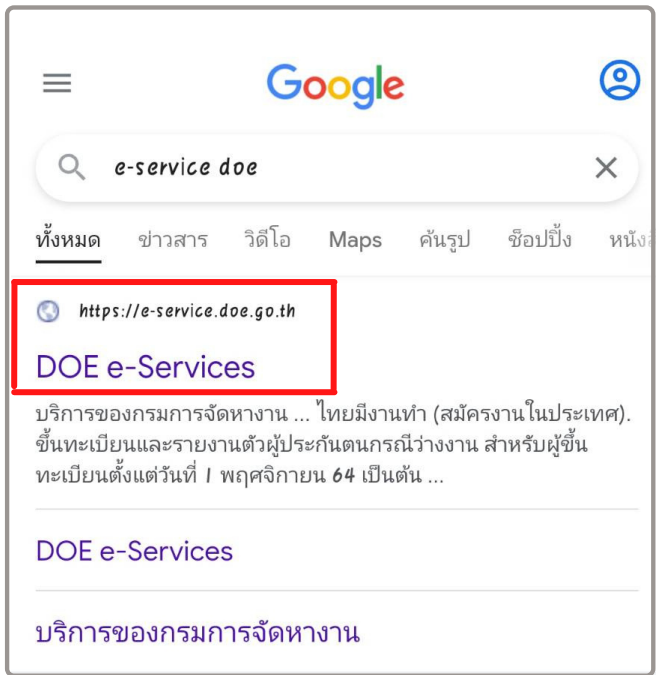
Google

e-service doe

ทั้งหมด ข่าวสาร วิดีโอ Maps ค้นรูป ช็อปปิ้ง หนัง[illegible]

https://e-service.doe.go.th

DOE e-Services

บริการของกรมการจัดหางาน ... ไทยมีงานทำ (สมัครงานในประเทศ). ขึ้นทะเบียนและรายงานตัวผู้ประกันตนกรณีว่างงาน สำหรับผู้ขึ้นทะเบียนตั้งแต่วันที่ 1 พฤศจิกายน 64 เป็นต้น ...

DOE e-Services

บริการของกรมการจัดหางาน